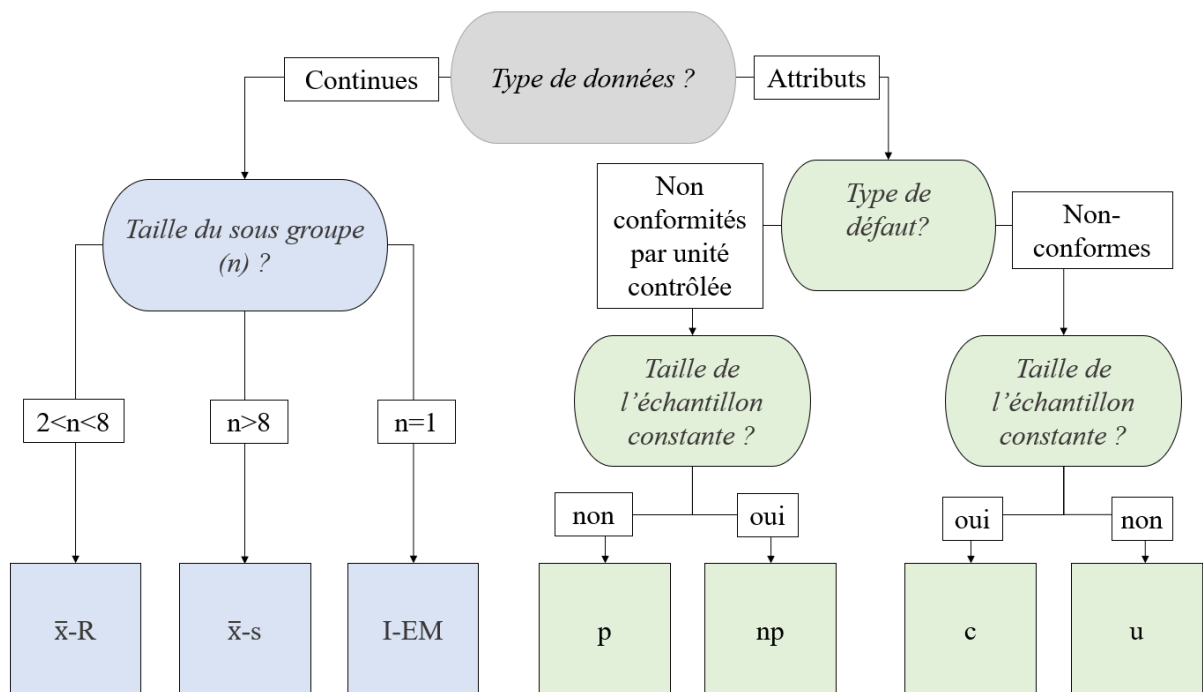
Continues

Type de données ?

Attributs

Taille du sous groupe (n) ?

Non conformités par unité contrôlée

Type de défaut?

Non-conformes

Taille de l'échantillon constante ?

Taille de l'échantillon constante ?

2<n<8

n>8

n=1

non

oui

oui

non

$\bar{x}$-R

$\bar{x}$-s

I-EM

p

np

c

u